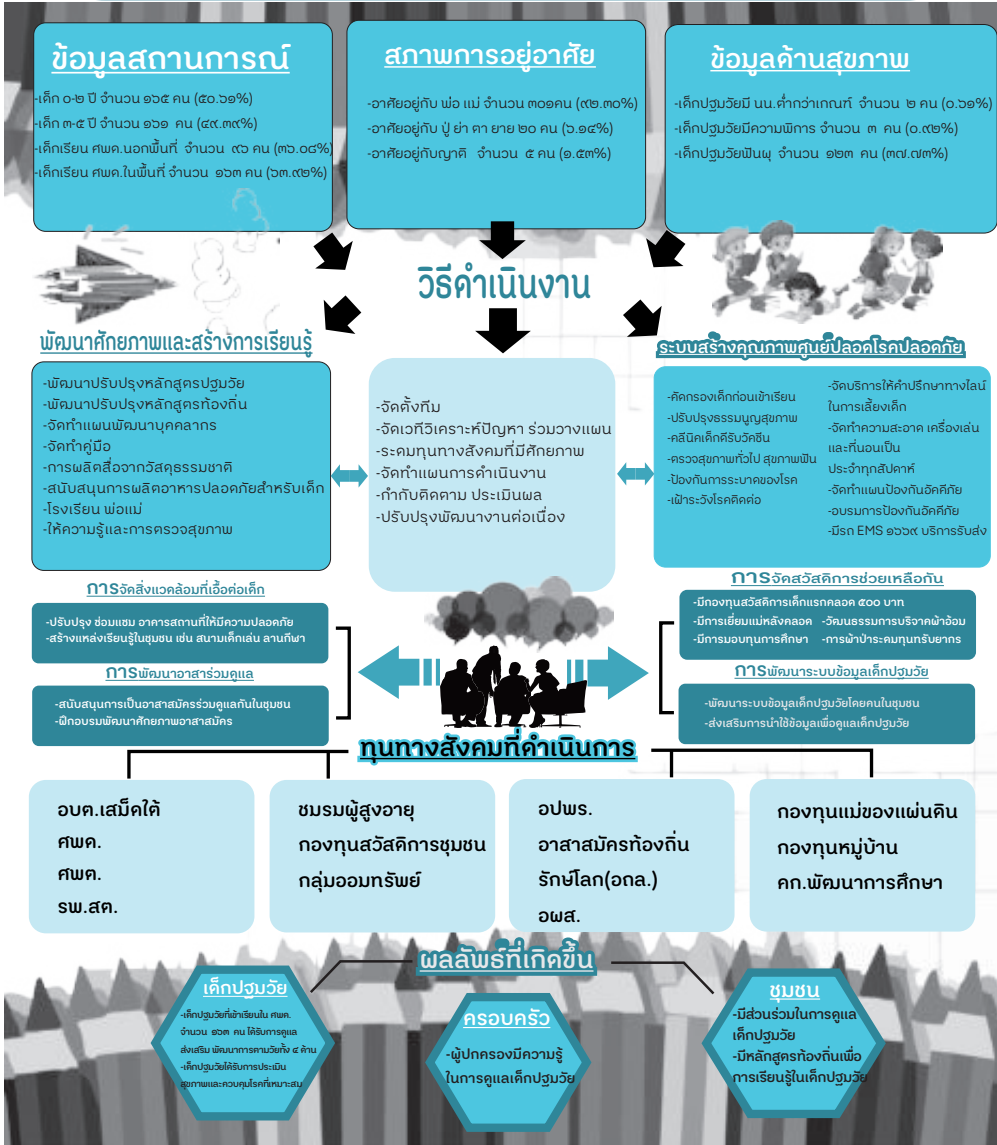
ข้อมูลสถานการณ์

-เด็ก ๐-๒ ปี จำนวน ๑๖๕ คน (๕๐.๖๑%)
-เด็ก ๓-๕ ปี จำนวน ๑๖๑ คน (๔๙.๓๙%)
-เด็กเรียน ศพด.นอกพื้นที่ จำนวน ๙๖ คน (๓๖.๐๘%)
-เด็กเรียน ศพด.ในพื้นที่ จำนวน ๑๖๓ คน (๖๓.๙๒%)

สภาพการอยู่อาศัย

-อาศัยอยู่กับ พ่อ แม่ จำนวน ๓๐๑คน (๙๒.๓๐%)
-อาศัยอยู่กับ ปู่ ย่า ตา ยาย ๒๐ คน (๖.๑๔%)
-อาศัยอยู่กับญาติ จำนวน ๕ คน (๑.๕๓%)

ข้อมูลด้านสุขภาพ

-เด็กปฐมวัยมี นน.ต่ำกว่าเกณฑ์ จำนวน ๒ คน (๐.๖๑%)
-เด็กปฐมวัยมีความพิการ จำนวน ๓ คน (๐.๙๒%)
-เด็กปฐมวัยฟันผุ จำนวน ๑๒๓ คน (๓๗.๗๓%)

วิธีดำเนินงาน

พัฒนาศักยภาพและสร้างการเรียนรู้

-พัฒนาปรับปรุงหลักสูตรปฐมวัย
-พัฒนาปรับปรุงหลักสูตรท้องถิ่น
-จัดทำแผนพัฒนาบุคลากร
-จัดทำคู่มือ
-การผลิตสื่อจากวัสดุธรรมชาติ
-สนับสนุนการผลิตอาหารปลอดภัยสำหรับเด็ก
-โรงเรียน พ่อแม่
-ให้ความรู้และการตรวจสุขภาพ

-จัดตั้งทีม
-จัดเวทีวิเคราะห์ปัญหา ร่วมวางแผน
-ระดมทุนทางสังคมที่มีศักยภาพ
-จัดทำแผนการดำเนินงาน
-กำกับติดตาม ประเมินผล
-ปรับปรุงพัฒนางานต่อเนื่อง

ระบบสร้างคุณภาพศูนย์ปลอดโรคปลอดภัย

-คัดกรองเด็กก่อนเข้าเรียน
-ปรับปรุงธรรมนูญสุขภาพ
-คลินิกเด็กดีรับวัคซีน
-ตรวจสุขภาพทั่วไป สุขภาพฟัน
-ป้องกันการระบาดของโรค
-เฝ้าระวังโรคติดต่อ

-จัดบริการให้คำปรึกษาทางไลน์ในการเลี้ยงเด็ก
-จัดทำความสะอาด เครื่องเล่นและที่นอนเป็นประจำทุกสัปดาห์
-จัดทำแผนป้องกันอัคคีภัย
-อบรมการป้องกันอัคคีภัย
-มีรถ EMS ๑๖๖๙ บริการรับส่ง

การจัดสิ่งแวดล้อมที่เอื้อต่อเด็ก

-ปรับปรุง ซ่อมแซม อาคารสถานที่ให้มีความปลอดภัย
-สร้างแหล่งเรียนรู้ในชุมชน เช่น สนามเด็กเล่น ลานกีฬา

การพัฒนาอาสาร่วมดูแล

-สนับสนุนการเป็นอาสาสมัครร่วมดูแลกันในชุมชน
-ฝึกอบรมพัฒนาศักยภาพอาสาสมัคร

การจัดสวัสดิการช่วยเหลือกัน

-มีกองทุนสวัสดิการเด็กแรกคลอด ๕๐๐ บาท
-มีการเยี่ยมแม่หลังคลอด -วัฒนธรรมการบริจาคผ้าอ้อม
-มีการมอบทุนการศึกษา -การผ้าป่าระดมทุนทรัพยากร

การพัฒนาระบบข้อมูลเด็กปฐมวัย

-พัฒนาระบบข้อมูลเด็กปฐมวัยโดยคนในชุมชน
-ส่งเสริมการนำใช้ข้อมูลเพื่อดูแลเด็กปฐมวัย

ทุนทางสังคมที่ดำเนินการ

อบต.เสม็ดใต้
ศพด.
ศพต.
รพ.สต.

ชมรมผู้สูงอายุ
กองทุนสวัสดิการชุมชน
กลุ่มออมทรัพย์

อปพร.
อาสาสมัครท้องถิ่น
รักษ์โลก(อถล.)
อผส.

กองทุนแม่ของแผ่นดิน
กองทุนหมู่บ้าน
คก.พัฒนาการศึกษา

ผลลัพธ์ที่เกิดขึ้น

เด็กปฐมวัย

-เด็กปฐมวัยที่เข้าเรียนใน ศพด. จำนวน ๑๖๓ คน ได้รับการดูแลส่งเสริม พัฒนาการตามวัยทั้ง ๔ ด้าน
-เด็กปฐมวัยได้รับการประเมินสุขภาพและควบคุมโรคที่เหมาะสม

ครอบครัว

-ผู้ปกครองมีความรู้ในการดูแลเด็กปฐมวัย

ชุมชน

-มีส่วนร่วมในการดูแลเด็กปฐมวัย
-มีหลักสูตรท้องถิ่นเพื่อการเรียนรู้ในเด็กปฐมวัย